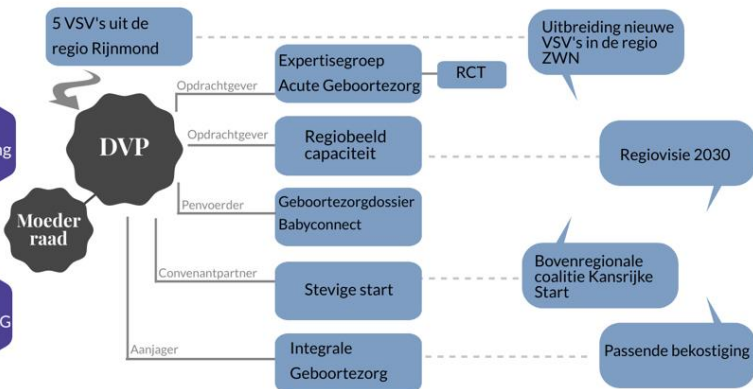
5 VSV's uit de regio Rijnmond

Uitbreiding nieuwe VSV's in de regio ZWN

ng

DVP

Opdrachtgever

Expertisegroep Acute Geboortezorg

RCT

Opdrachtgever

Regiobeeld capaciteit

Regiovisie 2030

Moeder raad

Penvoerder

Geboortezorgdossier Babyconnect

Convenantpartner

Stevige start

Bovenregionale coalitie Kansrijke Start

G

Aanjager

Integrale Geboortezorg

Passende bekostiging